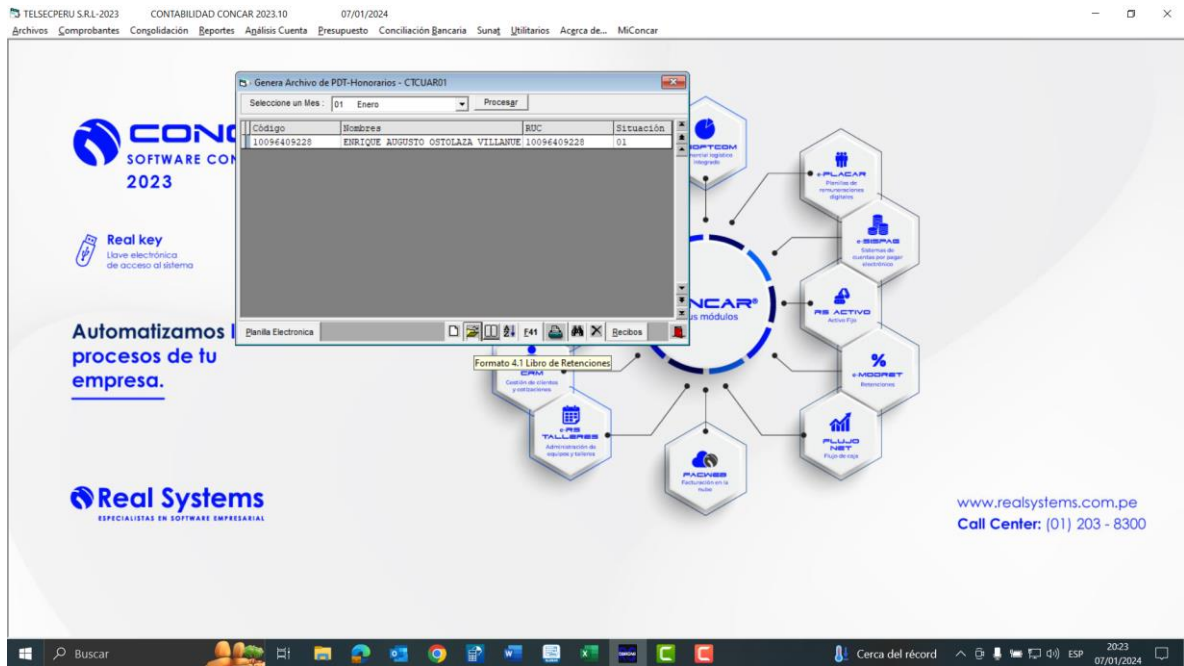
TELSECPERU S.R.L-2023 CONTABILIDAD CONCAR 2023.10 07/01/2024
Archivos Comprobantes Consolidación Reportes Análisis Cuenta Presupuesto Conciliación Bancaria Sunat Utilitarios Acerca de... MiConcar

Genera Archivo de PDT-Honorarios - CTCUAR01
Seleccione un Mes : 01 Enero Procesar

| Código | Nombres | RUC | Situación |
|---|---|---|---|
| 10096409228 | ENRIQUE AUGUSTO OSTOLAZA VILLANUE | 10096409228 | 01 |

Planilla Electronica E41 Recibos
Formato 4.1 Libro de Retenciones

CONC
SOFTWARE CON
2023

Real key
Llave electrónica de acceso al sistema

Automatizamos l
procesos de tu
empresa.

Real Systems
ESPECIALISTAS EN SOFTWARE EMPRESARIAL

OFTCOM
ercial logístico integrado

e-PLACAR
Planillas de remuneraciones digitales

e-SISPAG
Sistemas de cuentas por pagar electrónico

NCAR®
us módulos

RS ACTIVO
Activo Fijo

e-MODRET
Retenciones

CRM
Gestión de clientes y cotizaciones

e-RS TALLERES
Administración de equipos y talleres

FACWEB
Facturación en la nube

FLUJO NET
Flujo de caja

www.realsystems.com.pe
Call Center: (01) 203 - 8300

Buscar
Cerca del récord ESP 2023 07/01/2024